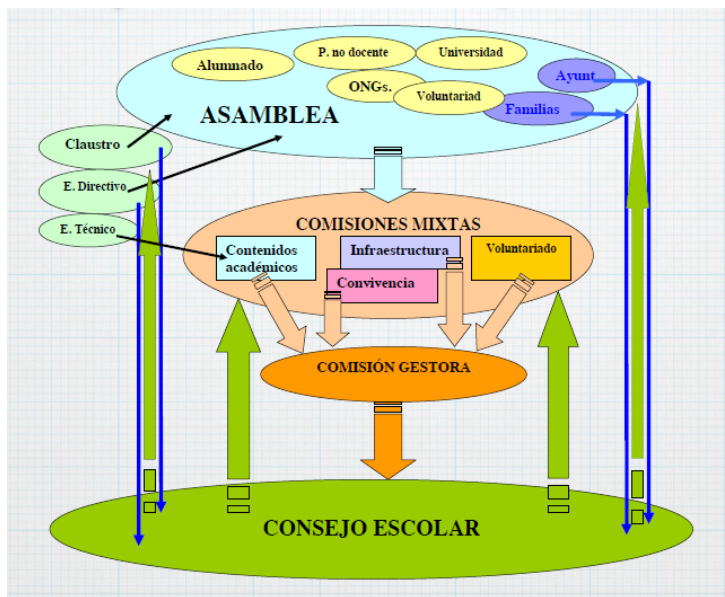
Alumnado

P. no docente

Universidad

ONGs.

Voluntariad

Ayunt

Familias

ASAMBLEA

Claustro

E. Directivo

E. Técnico

COMISIONES MIXTAS

Contenidos académicos

Infraestructura

Voluntariado

Convivencia

COMISIÓN GESTORA

CONSEJO ESCOLAR